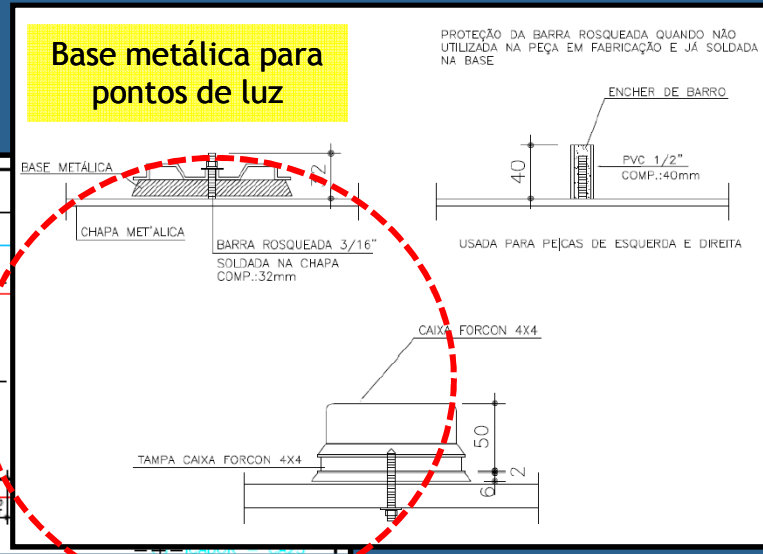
Base metálica para pontos de luz

PROTEÇÃO DA BARRA ROSQUEADA QUANDO NÃO UTILIZADA NA PEÇA EM FABRICAÇÃO E JÁ SOLDADA NA BASE

ENCHER DE BARRO

BASE METÁLICA

12

40

PVC 1/2"
COMP.:40mm

CHAPA MET'ALICA

BARRA ROSQUEADA 3/16"
SOLDADA NA CHAPA
COMP.:32mm

USADA PARA PE|CAS DE ESQUERDA E DIREITA

CAIXA FORCON 4X4

50

TAMPA CAIXA FORCON 4X4

2

6